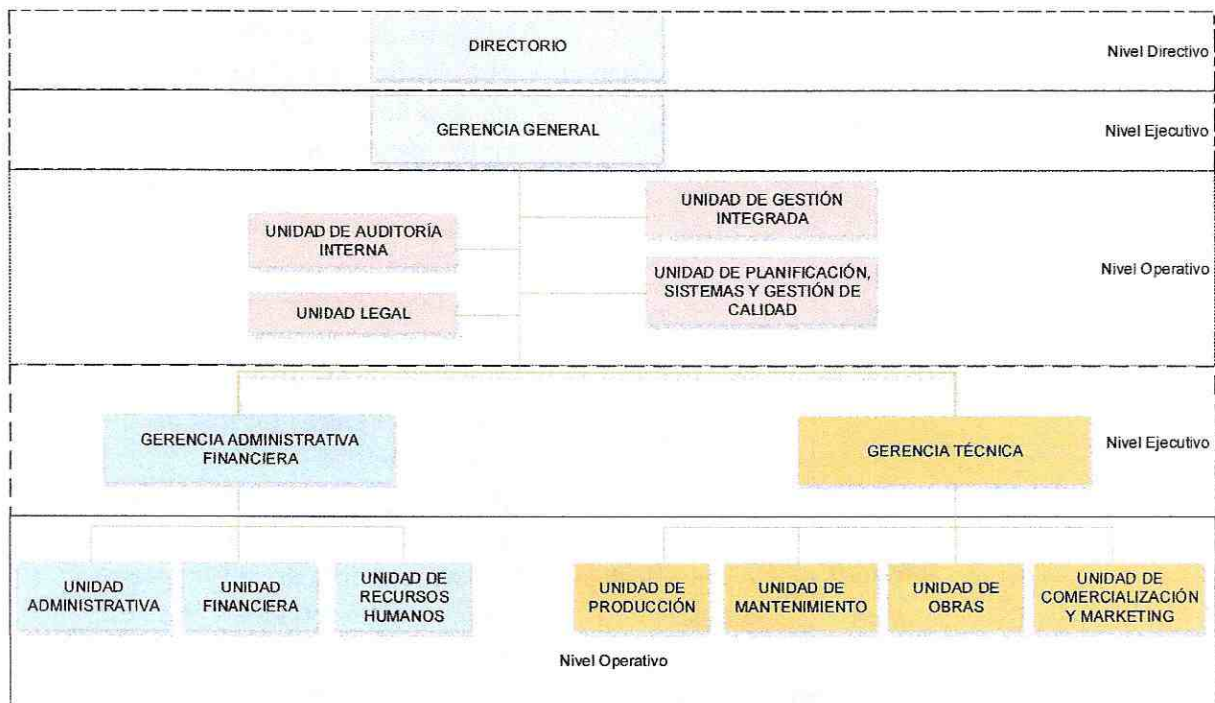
DIRECTORIO

Nivel Directivo

GERENCIA GENERAL

Nivel Ejecutivo

UNIDAD DE AUDITORÍA INTERNA

UNIDAD DE GESTIÓN INTEGRADA

UNIDAD DE PLANIFICACIÓN, SISTEMAS Y GESTIÓN DE CALIDAD

Nivel Operativo

UNIDAD LEGAL

GERENCIA ADMINISTRATIVA FINANCIERA

GERENCIA TÉCNICA

Nivel Ejecutivo

UNIDAD ADMINISTRATIVA

UNIDAD FINANCIERA

UNIDAD DE RECURSOS HUMANOS

UNIDAD DE PRODUCCIÓN

UNIDAD DE MANTENIMIENTO

UNIDAD DE OBRAS

UNIDAD DE COMERCIALIZACIÓN Y MARKETING

Nivel Operativo